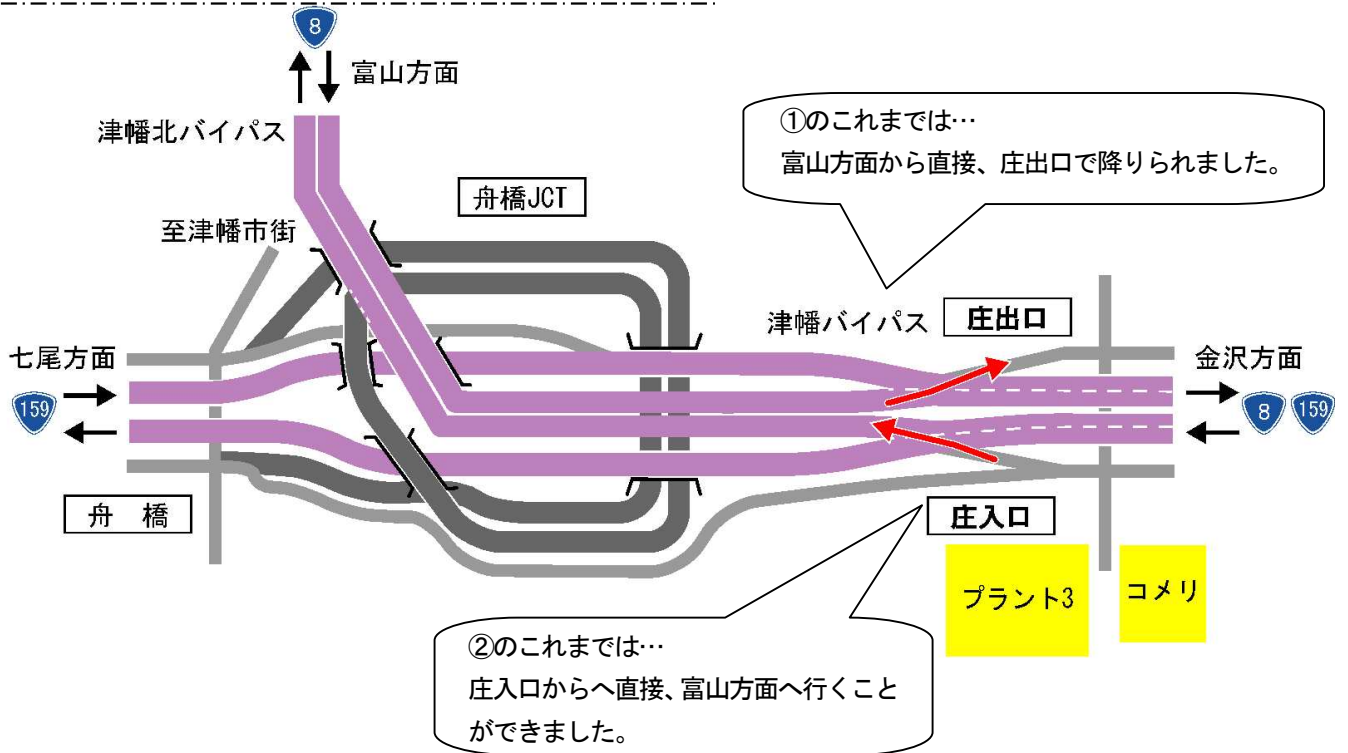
8

富山方面

津幡北バイパス

①のこれまでは…
富山方面から直接、庄出口で降りられました。

舟橋JCT

至津幡市街

津幡バイパス

庄出口

七尾方面

金沢方面

159

8

159

舟　橋

庄入口

プラント3

コメリ

②のこれまでは…
庄入口からへ直接、富山方面へ行くことができました。